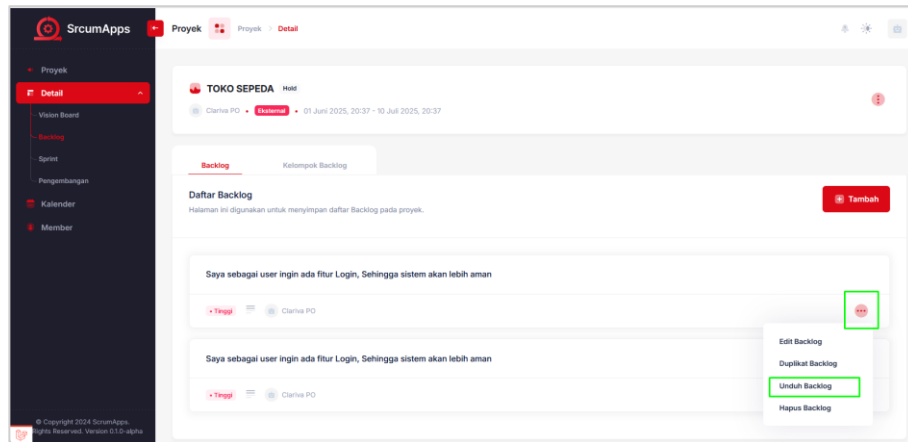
SrcumApps

Proyek

Proyek > Detail

Proyek
Detail
Vision Board
Backlog
Sprint
Pengembangan
Kalender
Member

© Copyright 2024 ScrumApps. All Rights Reserved. Version 0.1.0-alpha

TOKO SEPEDA Hold

Clariva PO • Eksternal • 01 Juni 2025, 20:37 - 10 Juli 2025, 20:37

Backlog
Kelompok Backlog

Daftar Backlog
Halaman ini digunakan untuk menyimpan daftar Backlog pada proyek.

Tambah

Saya sebagai user ingin ada fitur Login, Sehingga sistem akan lebih aman

• Tinggi
Clariva PO

Edit Backlog
Duplikat Backlog
Unduh Backlog
Hapus Backlog

Saya sebagai user ingin ada fitur Login, Sehingga sistem akan lebih aman

• Tinggi
Clariva PO